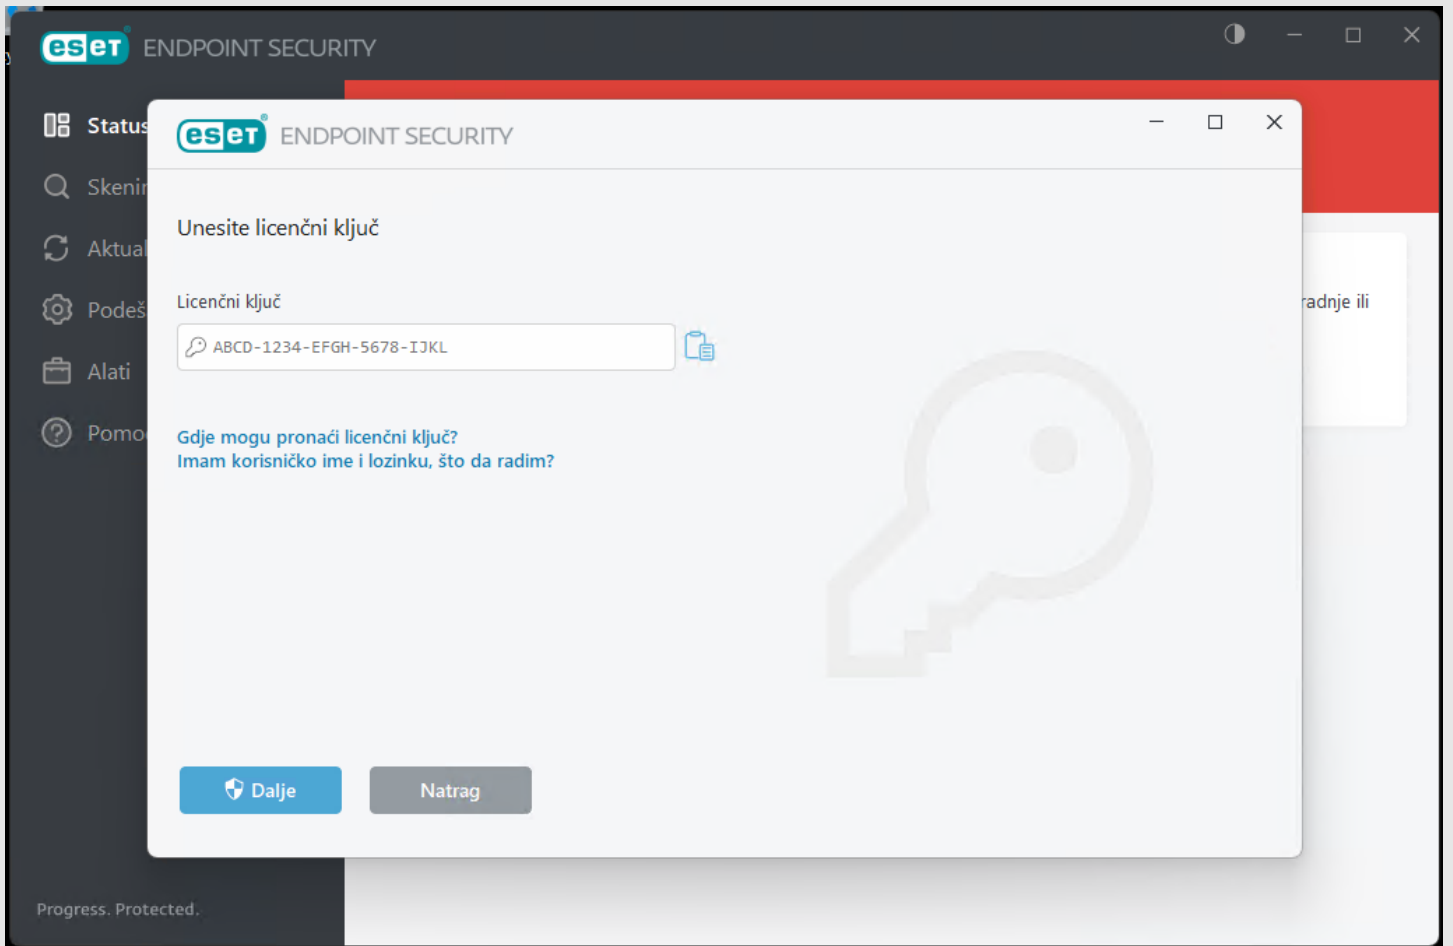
eset ENDPOINT SECURITY

Status
Skenir
Aktual
Podeš
Alati
Pomo

radnje ili

Progress. Protected.

eset ENDPOINT SECURITY

Unesite licenčni ključ

Licenčni ključ

ABCD-1234-EFGH-5678-IJKL

Gdje mogu pronaći licenčni ključ?
Imam korisničko ime i lozinku, što da radim?

Dalje
Natrag